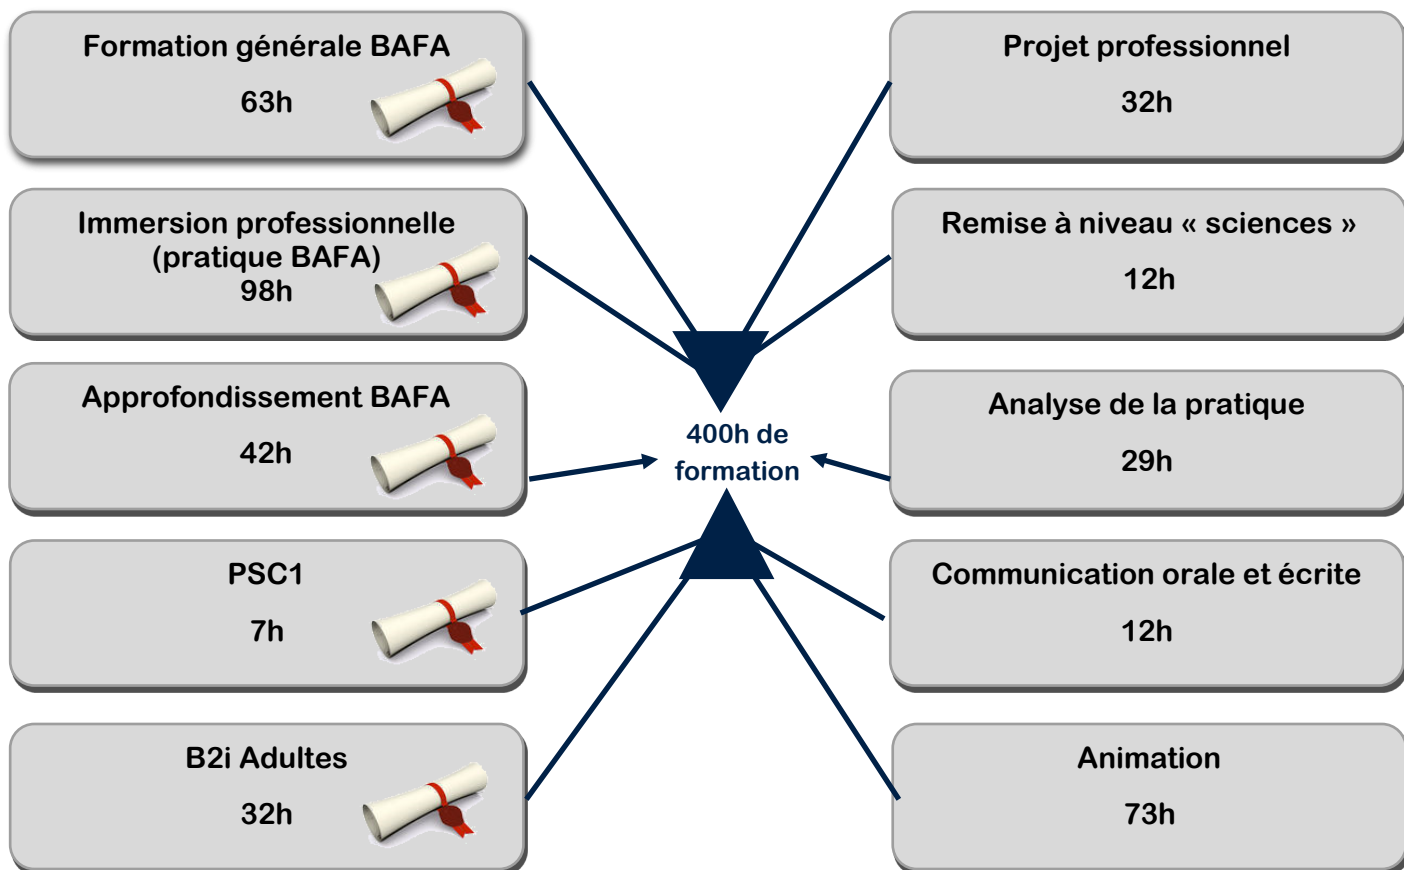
Formation générale BAFA
63h

Immersion professionnelle (pratique BAFA)
98h

Approfondissement BAFA
42h

PSC1
7h

B2i Adultes
32h

400h de formation

Projet professionnel
32h

Remise à niveau « sciences »
12h

Analyse de la pratique
29h

Communication orale et écrite
12h

Animation
73h